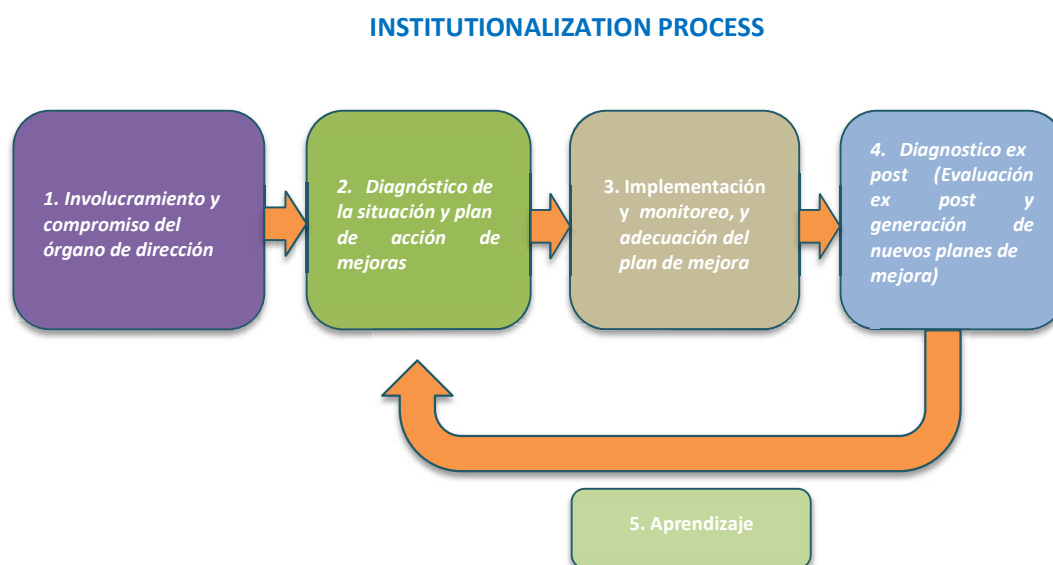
INSTITUTIONALIZATION PROCESS

1. Involucramiento y compromiso del órgano de dirección

2. Diagnóstico de la situación y plan de acción de mejoras

3. Implementación y monitoreo, y adecuación del plan de mejora

4. Diagnostico ex post (Evaluación ex post y generación de nuevos planes de mejora)

5. Aprendizaje